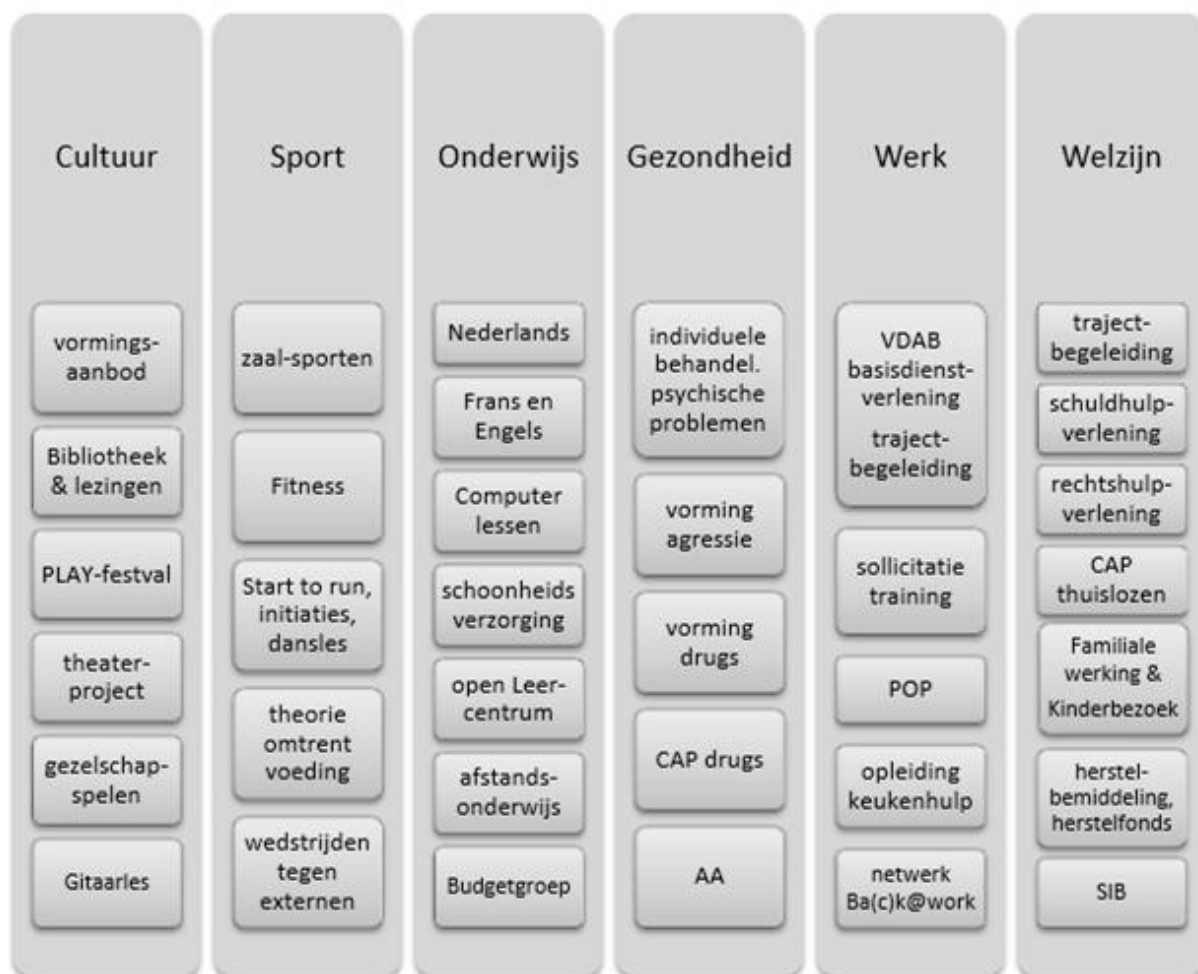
Cultuur

vormings-aanbod

Bibliotheek & lezingen

PLAY-festval

theater-project

gezelschap-spelen

Gitaarles

Sport

zaal-sporten

Fitness

Start to run, initiaties, dansles

theorie omtrent voeding

wedstrijden tegen externen

Onderwijs

Nederlands

Frans en Engels

Computer lessen

schoonheids verzorging

open Leer-centrum

afstands-onderwijs

Budgetgroep

Gezondheid

individuele behandel. psychische problemen

vorming agressie

vorming drugs

CAP drugs

AA

Werk

VDAB basisdienst-verlening traject-begeleiding

sollicitatie training

POP

opleiding keukenhulp

netwerk Ba(c)k@work

Welzijn

traject-begeleiding

schuldhulp-verlening

rechtshulp-verlening

CAP thuislozen

Familiale werking & Kinderbezoek

herstel-bemiddeling, herstelfonds

SIB